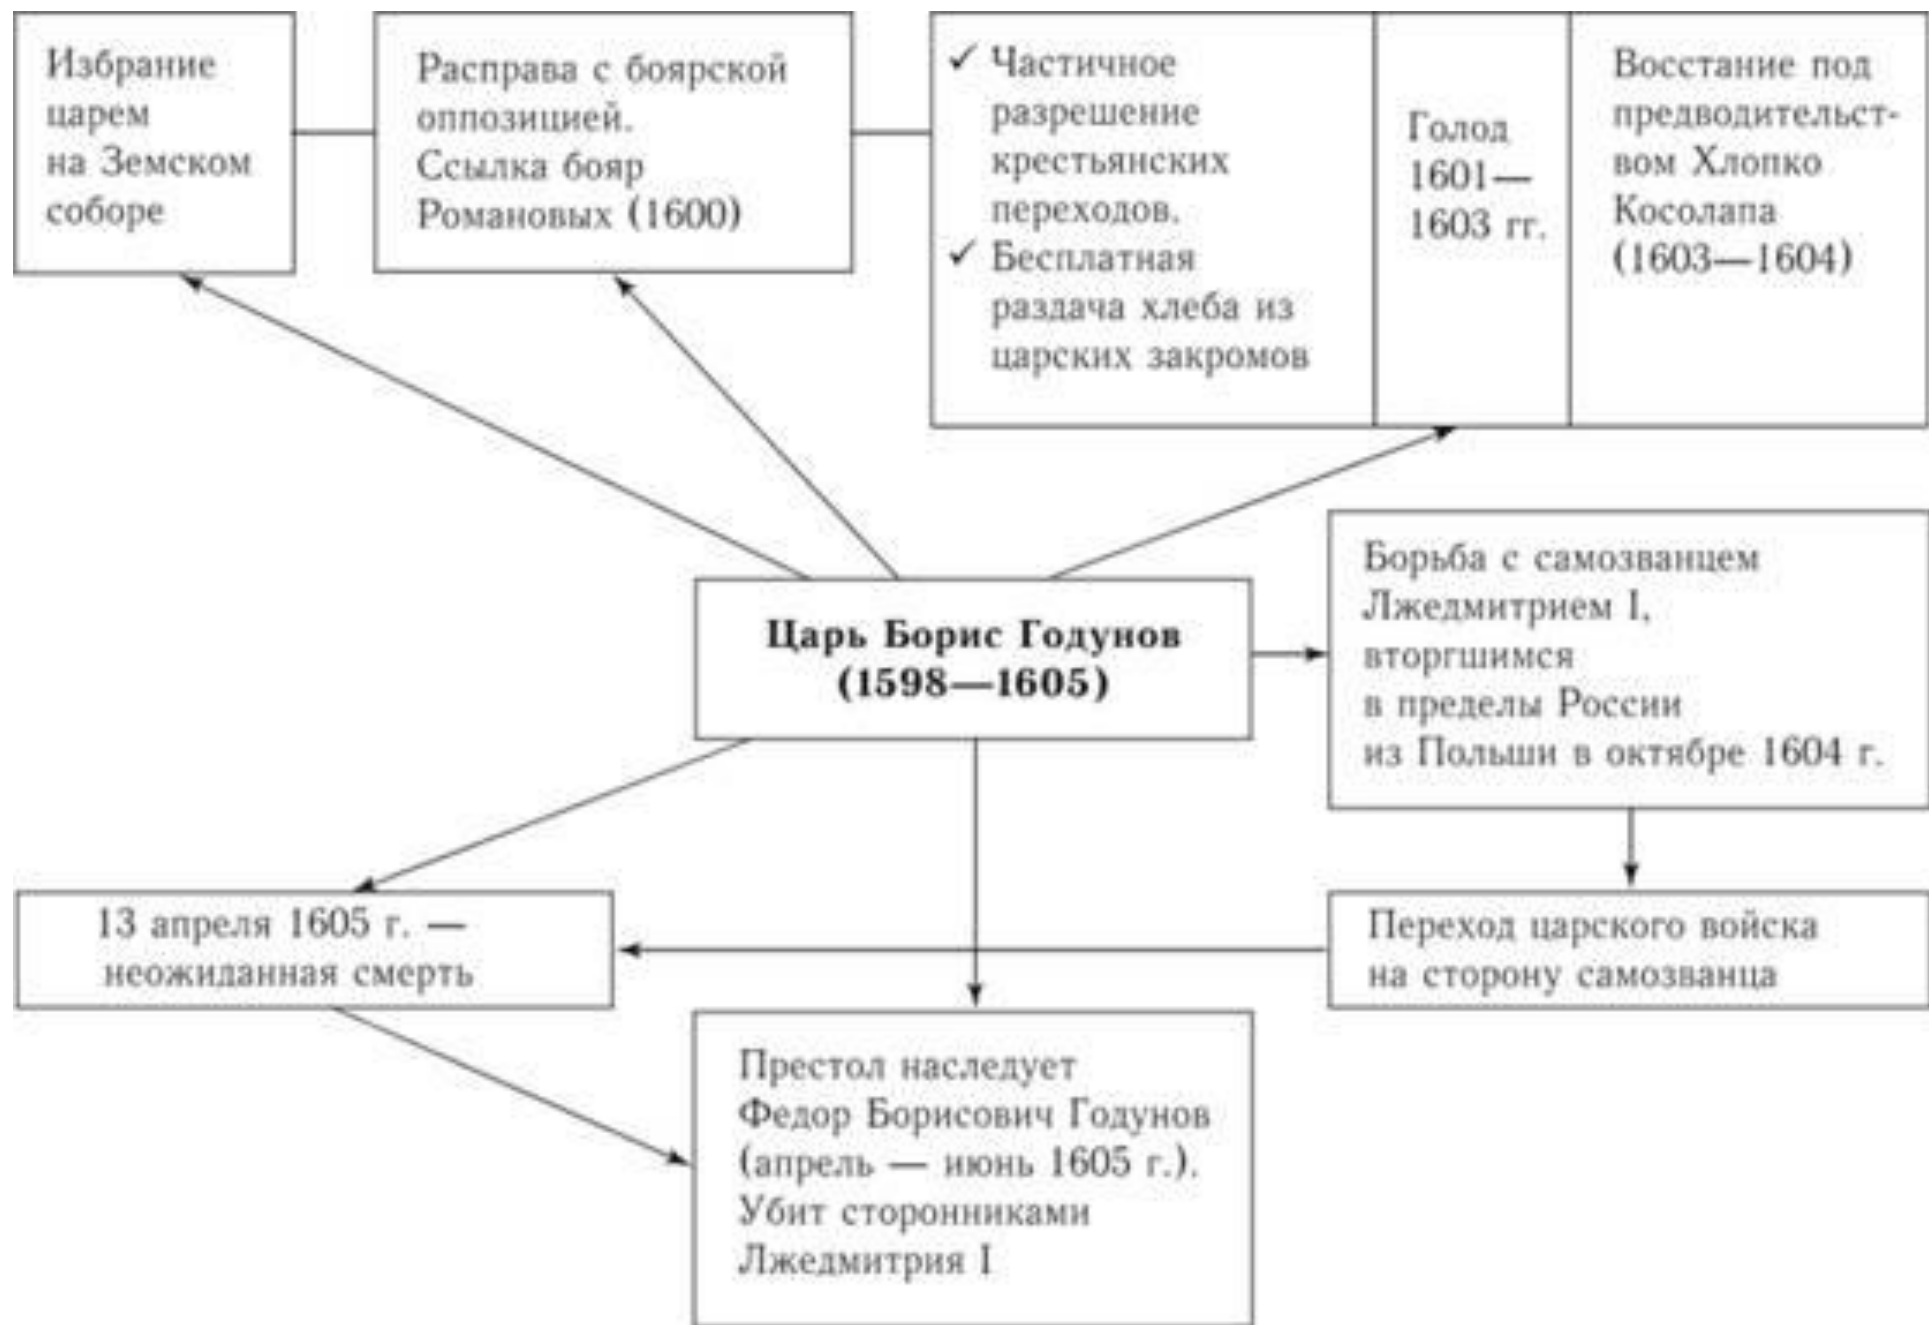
Избрание царем на Земском соборе

Расправа с боярской оппозицией. Ссылка бояр Романовых (1600)

✓ Частичное разрешение крестьянских переходов.
✓ Бесплатная раздача хлеба из царских закромов

Голод 1601—1603 гг.

Восстание под предводительством Хлопко Косолапа (1603—1604)

Царь Борис Годунов (1598—1605)

Борьба с самозванцем Лжедмитрием I, вторгшимся в пределы России из Польши в октябре 1604 г.

13 апреля 1605 г. — неожиданная смерть

Переход царского войска на сторону самозванца

Престол наследует Федор Борисович Годунов (апрель — июнь 1605 г.). Убит сторонниками Лжедмитрия I